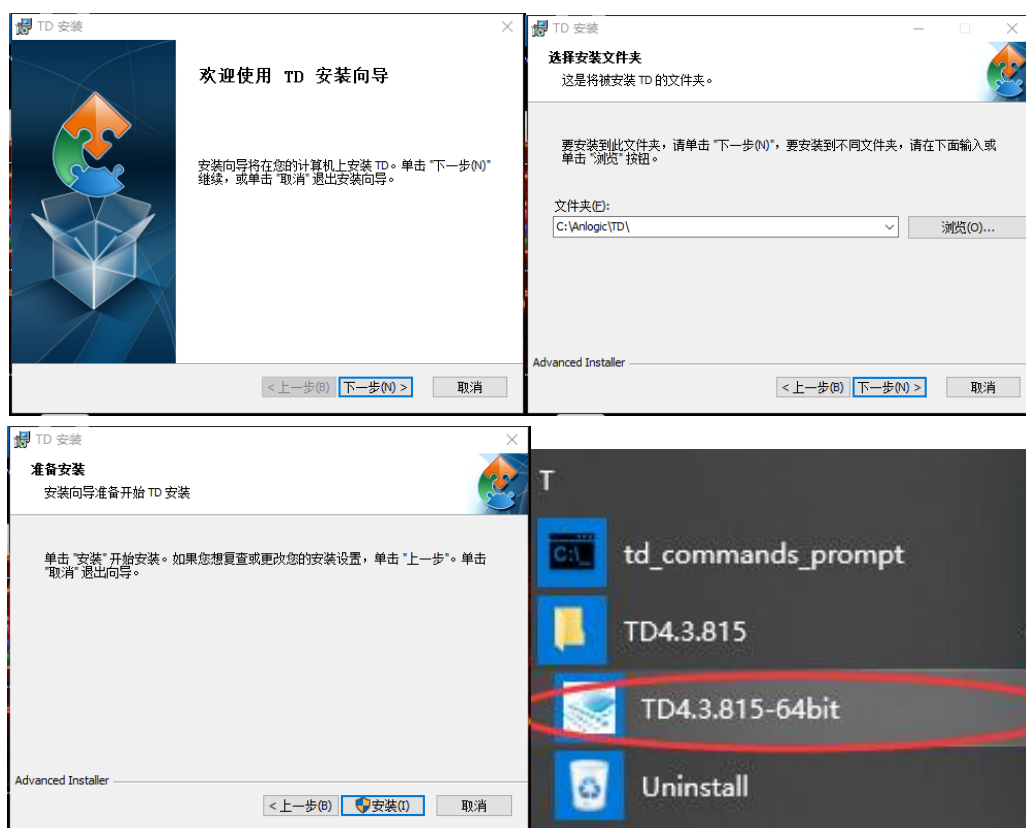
TD 安装

欢迎使用 TD 安装向导

安装向导将在您的计算机上安装 TD。单击 "下一步(N)" 继续，或单击 "取消" 退出安装向导。

< 上一步(B) 下一步(N) > 取消

TD 安装

选择安装文件夹
这是将被安装 TD 的文件夹。

要安装到此文件夹，请单击 "下一步(N)"，要安装到不同文件夹，请在下面输入或单击 "浏览" 按钮。

文件夹(F):
C:\Anlogic\TD\
浏览(O)...

Advanced Installer

< 上一步(B) 下一步(N) > 取消

TD 安装

准备安装
安装向导准备开始 TD 安装

单击 "安装" 开始安装。如果您想复查或更改您的安装设置，单击 "上一步"。单击 "取消" 退出向导。

Advanced Installer

< 上一步(B) 安装(I) 取消

T
td_commands_prompt
TD4.3.815
TD4.3.815-64bit
Uninstall